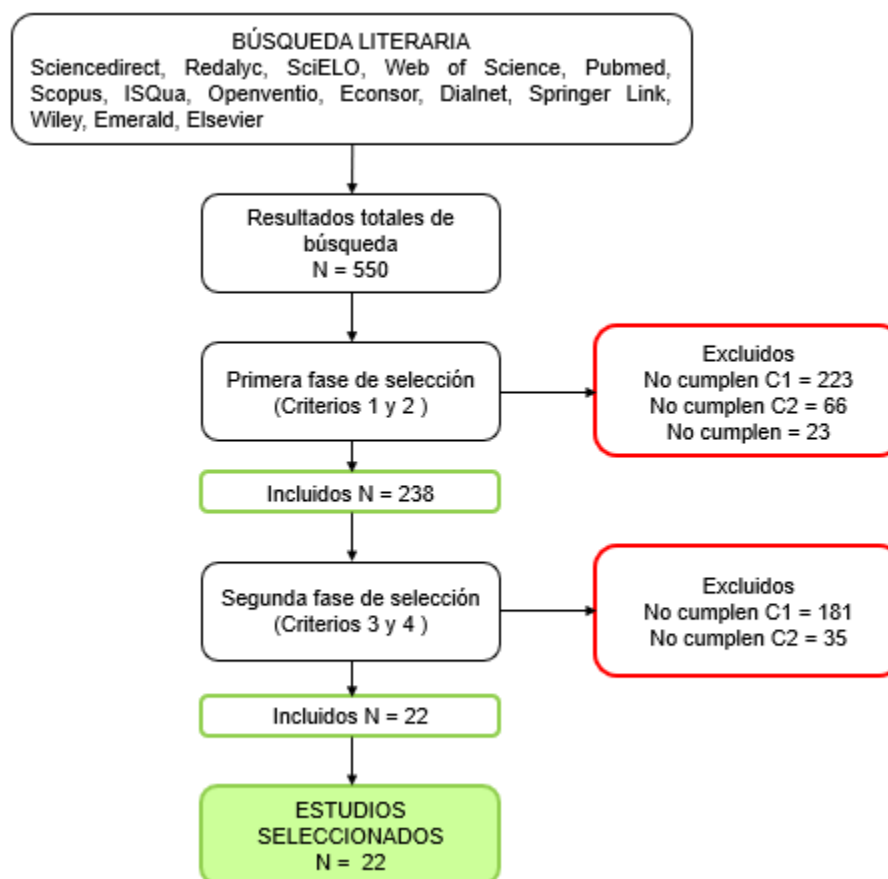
BÚSQUEDA LITERARIA
Sciencedirect, Redalyc, SciELO, Web of Science, Pubmed, Scopus, ISQua, Openventio, Econsor, Dialnet, Springer Link, Wiley, Emerald, Elsevier

Resultados totales de búsqueda
N = 550

Primera fase de selección
(Criterios 1 y 2 )

Excluidos
No cumplen C1 = 223
No cumplen C2 = 66
No cumplen = 23

Incluidos N = 238

Segunda fase de selección
(Criterios 3 y 4 )

Excluidos
No cumplen C1 = 181
No cumplen C2 = 35

Incluidos N = 22

ESTUDIOS SELECCIONADOS
N = 22